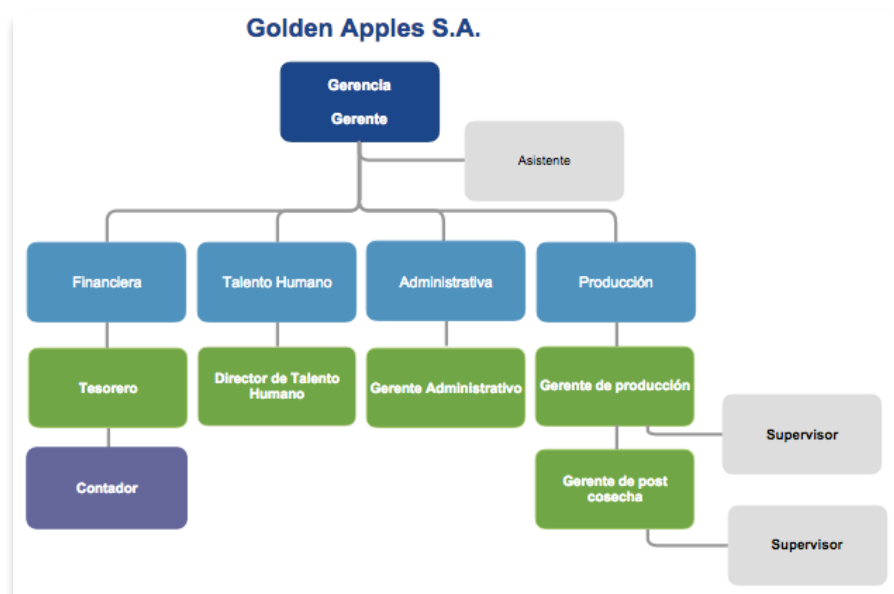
Golden Apples S.A.

Gerencia

Gerente

Asistente

Financiera

Talento Humano

Administrativa

Producción

Tesorero

Director de Talento Humano

Gerente Administrativo

Gerente de producción

Supervisor

Contador

Gerente de post cosecha

Supervisor